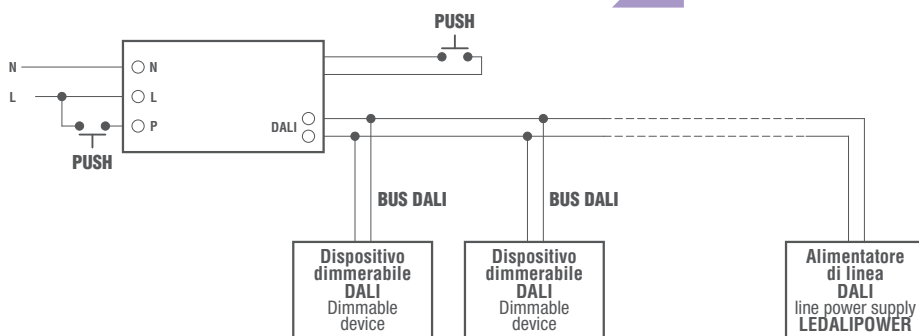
PUSH

N

L

N

L

P

DALI

PUSH

BUS DALI

BUS DALI

Dispositivo dimmerabile DALI Dimmable device

Dispositivo dimmerabile DALI Dimmable device

Alimentatore di linea DALI line power supply LEDALIPOWER